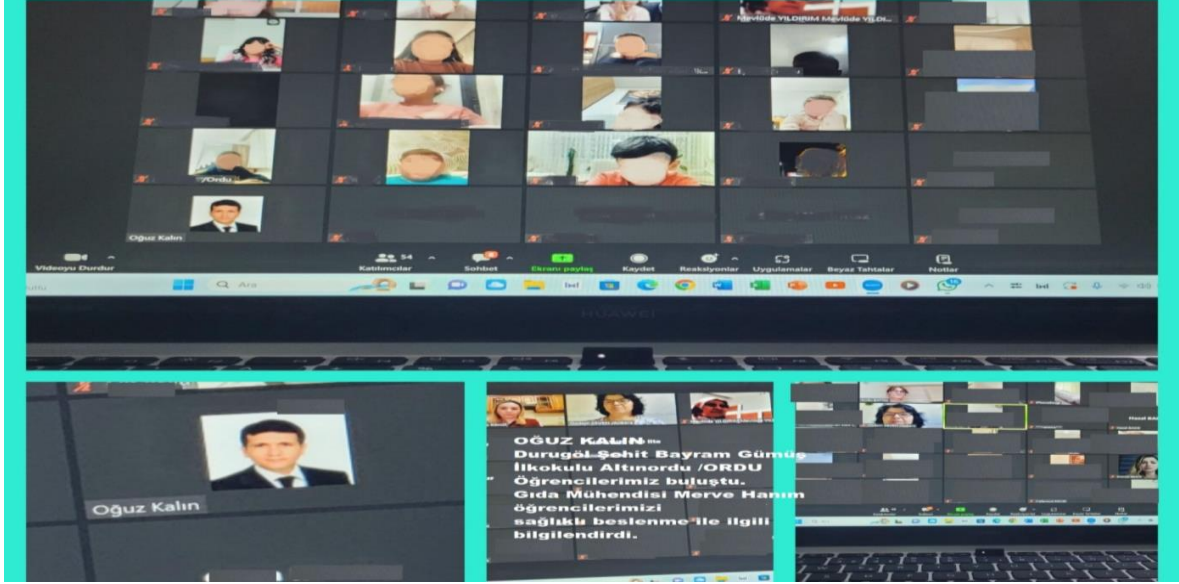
Mevlüde YILDIRIM Mevlüde YILDI...

/Ordu

Oğuz Kalın

Videoyu Durdur

54
Katılımcılar

Sohbet

Ekranı paylaş

Kaydet

Reaksiyonlar

Uygulamalar

Beyaz Tahtalar

Notlar

Ara

HUAWEI

Oğuz Kalın

OĞUZ KALIN Durugöl Şehit Bayram Gümüş İlkokulu Altınordu /ORDU Öğrencilerimiz buluştu. Gıda Mühendisi Merve Hanım öğrencilerimizi sağlıklı beslenme ile ilgili bilgilendirdi.